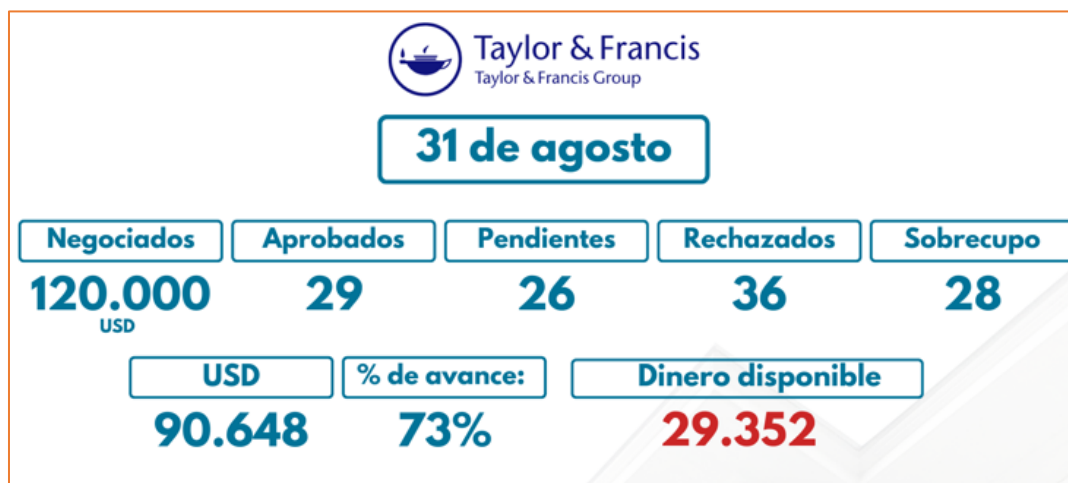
Taylor & Francis
Taylor & Francis Group

31 de agosto

| Negociados | Aprobados | Pendientes | Rechazados | Sobrecupo |
|---|---|---|---|---|
| 120.000 USD | 29 | 26 | 36 | 28 |

| USD | % de avance: | Dinero disponible |
|---|---|---|
| 90.648 | 73% | 29.352 |